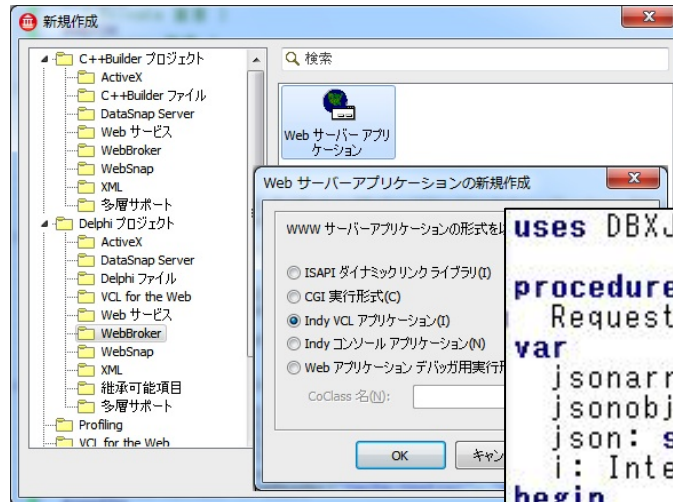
新規作成

C++Builder プロジェクト
ActiveX
C++Builder ファイル
DataSnap Server
Web サービス
WebBroker
WebSnap
XML
多層サポート
Delphi プロジェクト
ActiveX
DataSnap Server
Delphi ファイル
VCL for the Web
Web サービス
WebBroker
WebSnap
XML
継承可能項目
多層サポート
Profiling
VCL for the Web

検索

Web サーバー アプリケーション

Web サーバーアプリケーションの新規作成

WWW サーバーアプリケーションの形式を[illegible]

ISAPI ダイナミックリンク ライブラリ(I)
CGI 実行形式(C)
Indy VCL アプリケーション(I)
Indy コンソール アプリケーション(N)
Web アプリケーション デバッガ用実行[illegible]

CoClass 名(N):

OK
キャン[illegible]

uses DBXJ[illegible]

procedure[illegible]
Request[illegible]
var
jsonarr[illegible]
jsonobj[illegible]
json: s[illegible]
i: Inte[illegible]
begin